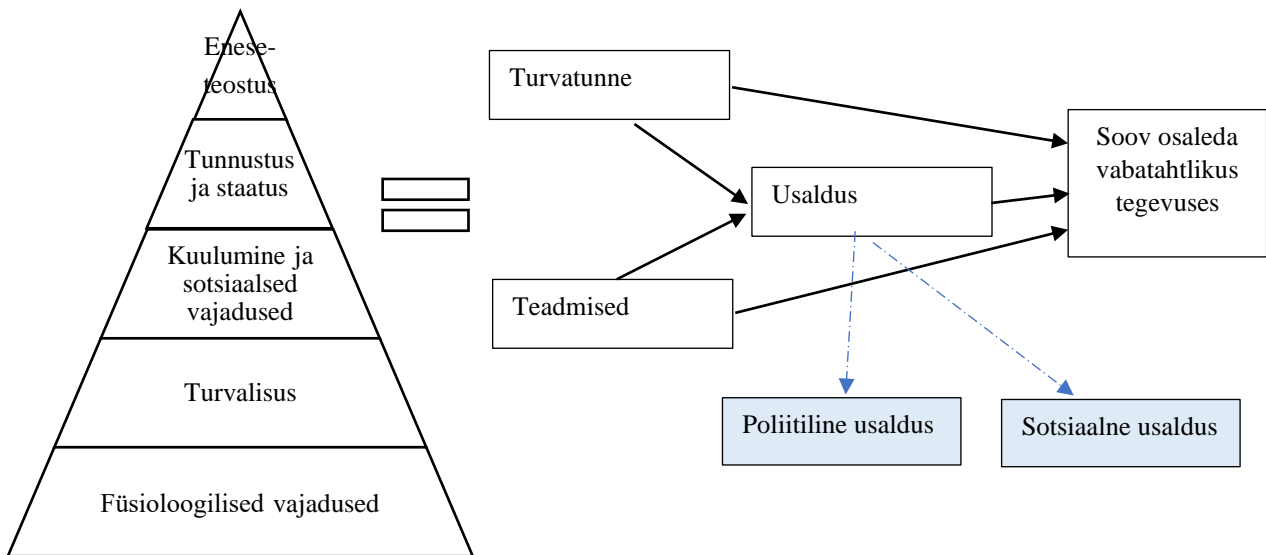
Eneseteostus

Tunnustus ja staatus

Kuulumine ja sotsiaalsed vajadused

Turvalisus

Füsioloogilised vajadused

Turvatunne

Usaldus

Teadmised

Soov osaleda vabatahtlikus tegevuses

Poliitiline usaldus

Sotsiaalne usaldus